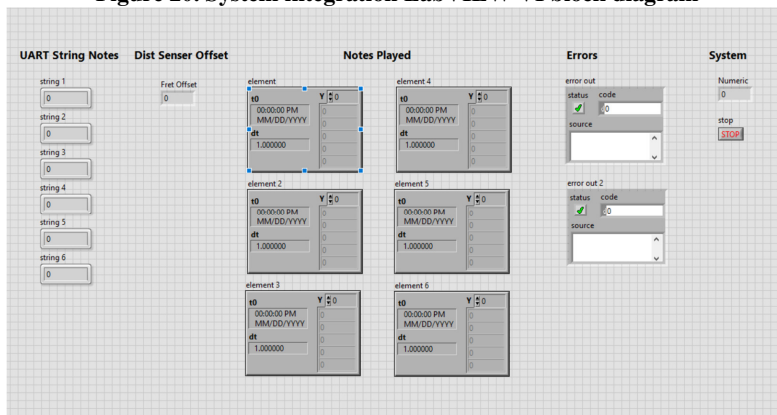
Figure 20: System Integration LabVIEW VI block diagram

UART String Notes

string 1
0
string 2
0
string 3
0
string 4
0
string 5
0
string 6
0

Dist Senser Offset

Fret Offset
0

Notes Played

element
t0
00:00:00 PM
MM/DD/YYYY
dt
1.000000
Y 0
0
0
0
0
0

element 4
t0
00:00:00 PM
MM/DD/YYYY
dt
1.000000
Y 0
0
0
0
0
0

element 2
t0
00:00:00 PM
MM/DD/YYYY
dt
1.000000
Y 0
0
0
0
0
0

element 5
t0
00:00:00 PM
MM/DD/YYYY
dt
1.000000
Y 0
0
0
0
0
0

element 3
t0
00:00:00 PM
MM/DD/YYYY
dt
1.000000
Y 0
0
0
0
0
0

element 6
t0
00:00:00 PM
MM/DD/YYYY
dt
1.000000
Y 0
0
0
0
0
0

Errors

error out
status code
0
source

error out 2
status code
0
source

System

Numeric
0
stop
STOP